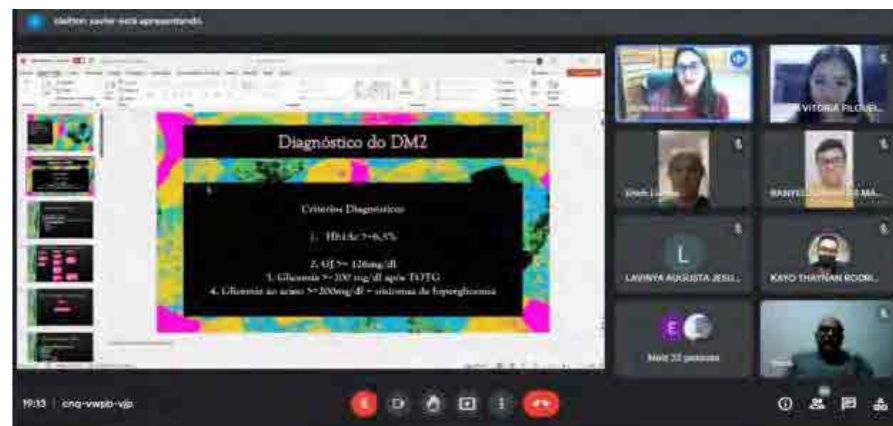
Idelton xavier está apresentando

Diagnóstico do DM2

Critérios Diagnósticos

1. HbA1c >=6,5%

2. GJ >= 126mg/dl
3. Glicemia >=200 mg/dl após TOTG
4. Glicemia ao acaso >=200mg/dl + sintomas de hiperglicemia

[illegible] VITÓRIA FILGUEI...

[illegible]

RANYE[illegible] MA...

L

LAVINYA AUGUSTA JESU...

KAYO THAYNAN RODRI...

E

Mais 32 pessoas

19:13 | cnq-vwpb-vjp